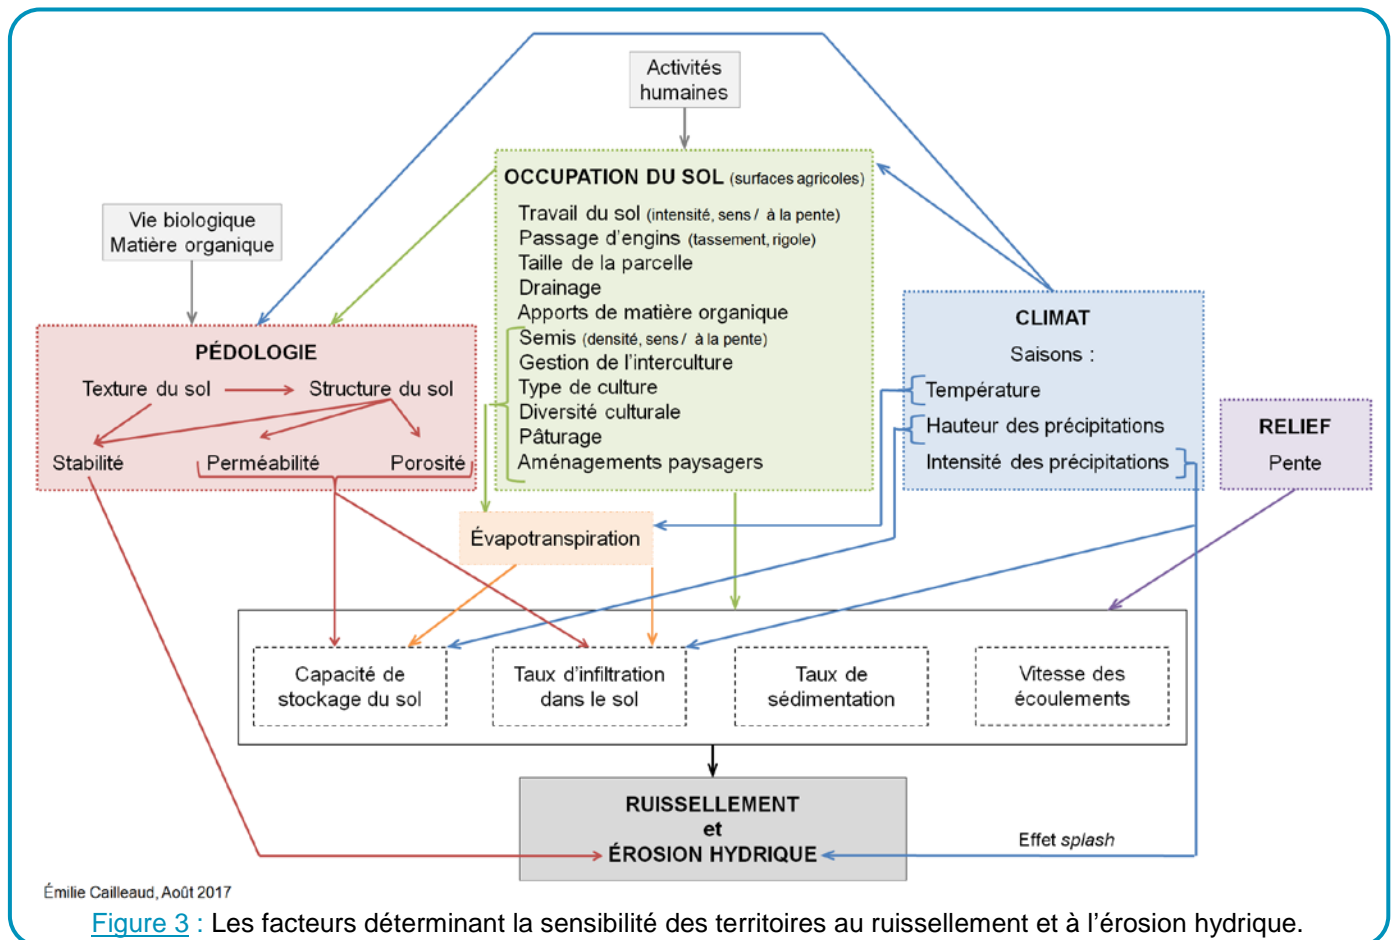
Activités humaines

OCCUPATION DU SOL (surfaces agricoles)

Travail du sol (intensité, sens / à la pente)
Passage d'engins (tassement, rigole)
Taille de la parcelle
Drainage
Apports de matière organique
Semis (densité, sens / à la pente)
Gestion de l'interculture
Type de culture
Diversité culturale
Pâturage
Aménagements paysagers

Vie biologique
Matière organique

PÉDOLOGIE

Texture du sol
Structure du sol
Stabilité
Perméabilité
Porosité

CLIMAT

Saisons :
Température
Hauteur des précipitations
Intensité des précipitations

RELIEF

Pente

Évapotranspiration

Capacité de stockage du sol

Taux d'infiltration dans le sol

Taux de sédimentation

Vitesse des écoulements

RUISSELLEMENT
et
ÉROSION HYDRIQUE

Effet splash

Émilie Cailleaud, Août 2017

Figure 3 : Les facteurs déterminant la sensibilité des territoires au ruissellement et à l'érosion hydrique.